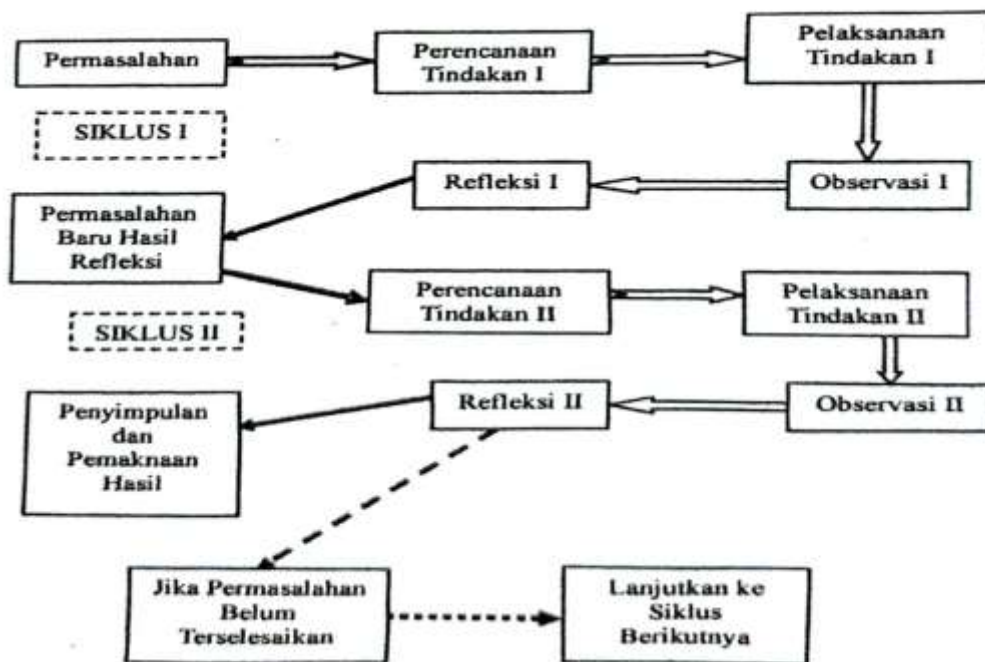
Permasalahan

Perencanaan Tindakan I

Pelaksanaan Tindakan I

SIKLUS I

Observasi I

Refleksi I

Permasalahan Baru Hasil Refleksi

Perencanaan Tindakan II

Pelaksanaan Tindakan II

SIKLUS II

Observasi II

Refleksi II

Penyimpulan dan Pemaknaan Hasil

Jika Permasalahan Belum Terselesaikan

Lanjutkan ke Siklus Berikutnya